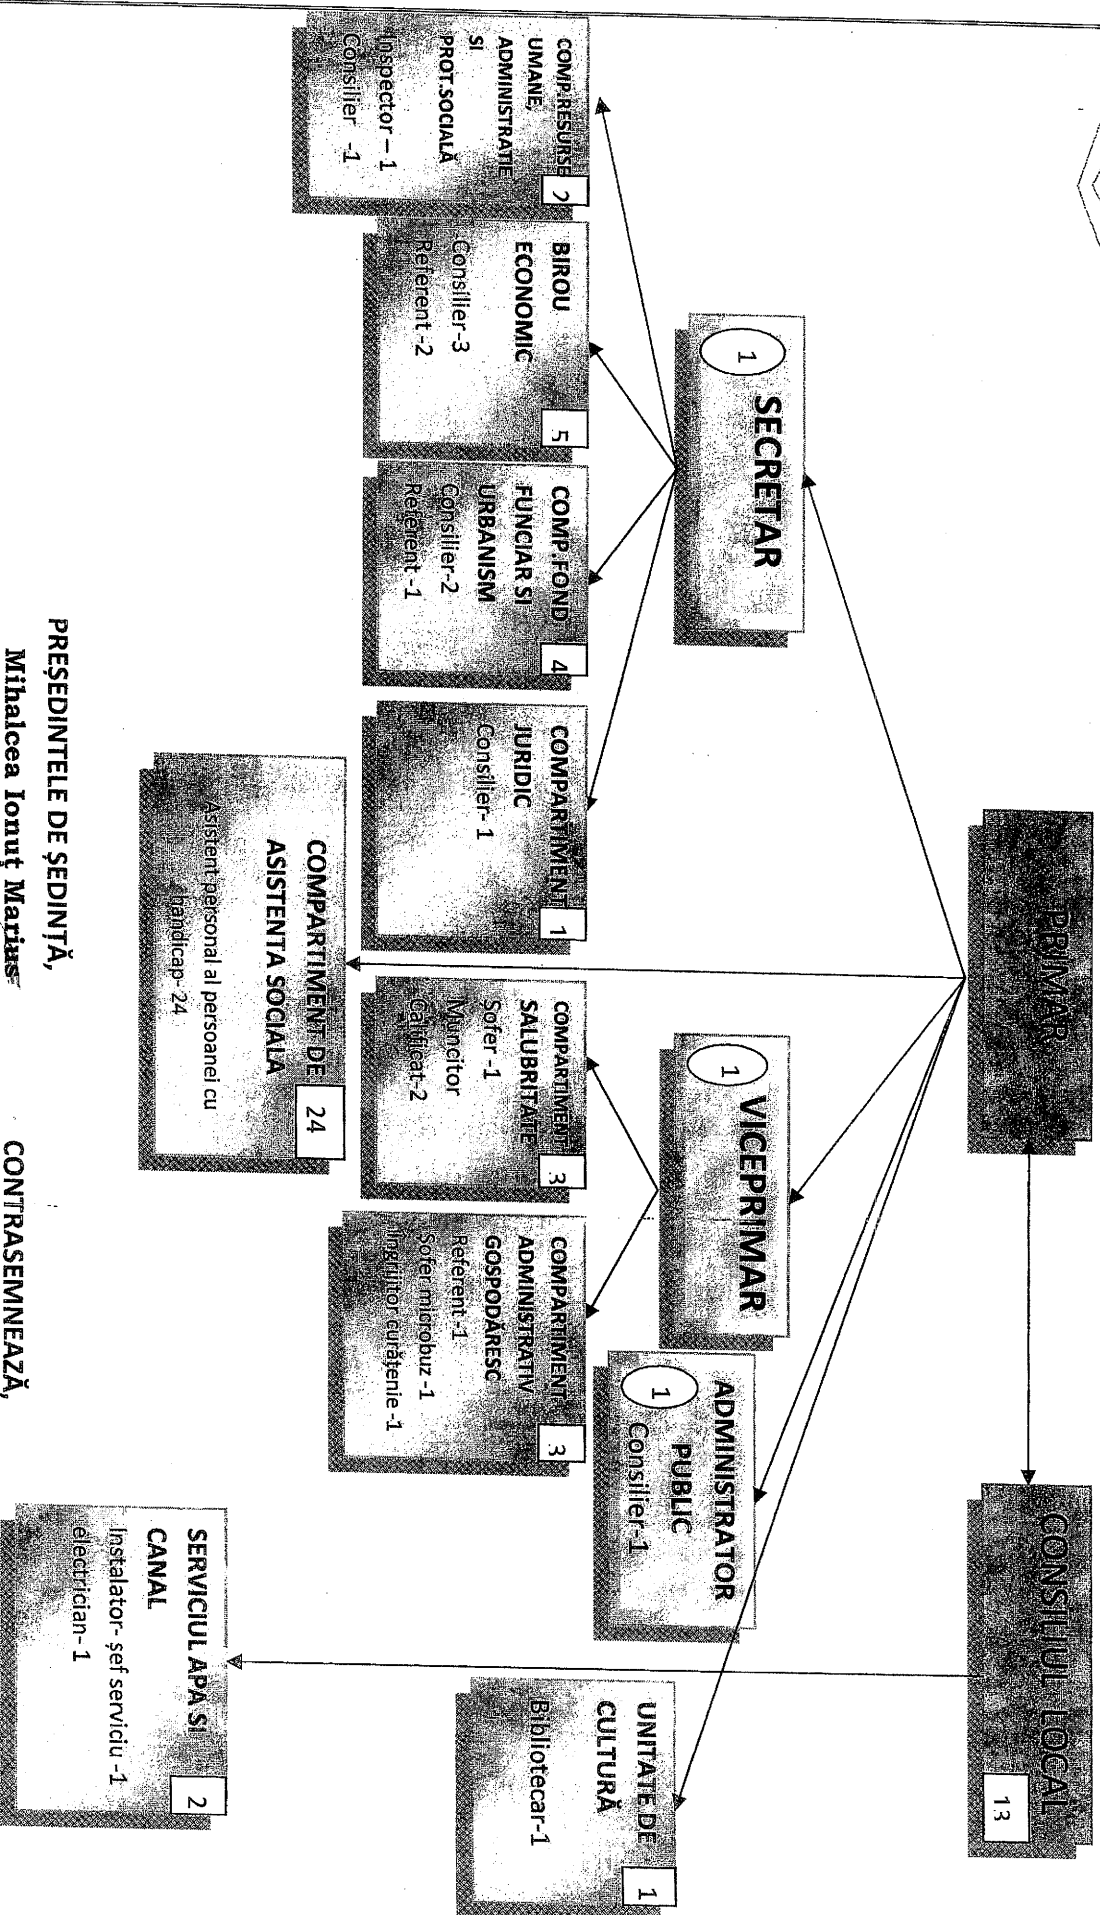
PRIMAR

CONSILIUL LOCAL 13

1 SECRETAR

1 VICEPRIMAR

1 ADMINISTRATOR PUBLIC Consilier-1

COMP.RESURSE UMANE, ADMINISTRATIE SI PROT.SOCIALĂ 2
Inspector – 1
Consilier -1

BIROU ECONOMIC 5
Consilier-3
Referent -2

COMP.FOND FUNCIAR SI URBANISM 4
Consilier-2
Referent -1

COMPARTIMENT JURIDIC 1
Consilier- 1

COMPARTIMENT SALUBRITATE 3
Sofer -1
Muncitor calificat-2

COMPARTIMENT ADMINISTRATIV GOSPODĂRESC 3
Referent-1
Sofer microbuz -1
Îngrijitor curăţenie -1

COMPARTIMENT DE ASISTENTA SOCIALA 24
Asistent personal al persoanei cu handicap- 24

SERVICIUL APA SI CANAL 2
Instalator- şef serviciu -1
electrician-1

UNITATE DE CULTURĂ 1
Bibliotecar-1

PREŞEDINTELE DE ŞEDINŢĂ,
Mihalcea Ionuţ Marius

CONTRASEMNEAZĂ,